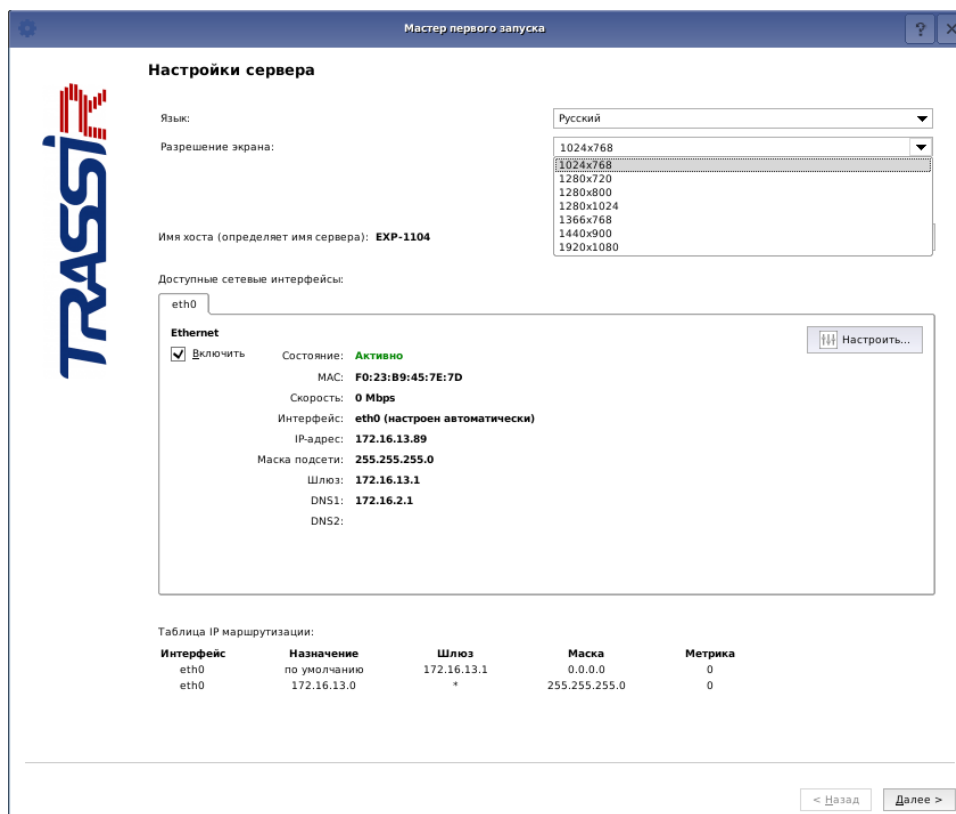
Мастер первого запуска

?

TRASSIR

Настройки сервера

Язык:
Русский

Разрешение экрана:
1024x768

1024x768
1280x720
1280x800
1280x1024
1366x768
1440x900
1920x1080

Имя хоста (определяет имя сервера): EXP-1104

Доступные сетевые интерфейсы:

eth0

Ethernet

Включить

Настроить...

Состояние: Активно
MAC: F0:23:B9:45:7E:7D
Скорость: 0 Mbps
Интерфейс: eth0 (настроен автоматически)
IP-адрес: 172.16.13.89
Маска подсети: 255.255.255.0
Шлюз: 172.16.13.1
DNS1: 172.16.2.1
DNS2:

Таблица IP маршрутизации:

| Интерфейс | Назначение | Шлюз | Маска | Метрика |
|---|---|---|---|---|
| eth0 | по умолчанию | 172.16.13.1 | 0.0.0.0 | 0 |
| eth0 | 172.16.13.0 | * | 255.255.255.0 | 0 |

< Назад
Далее >